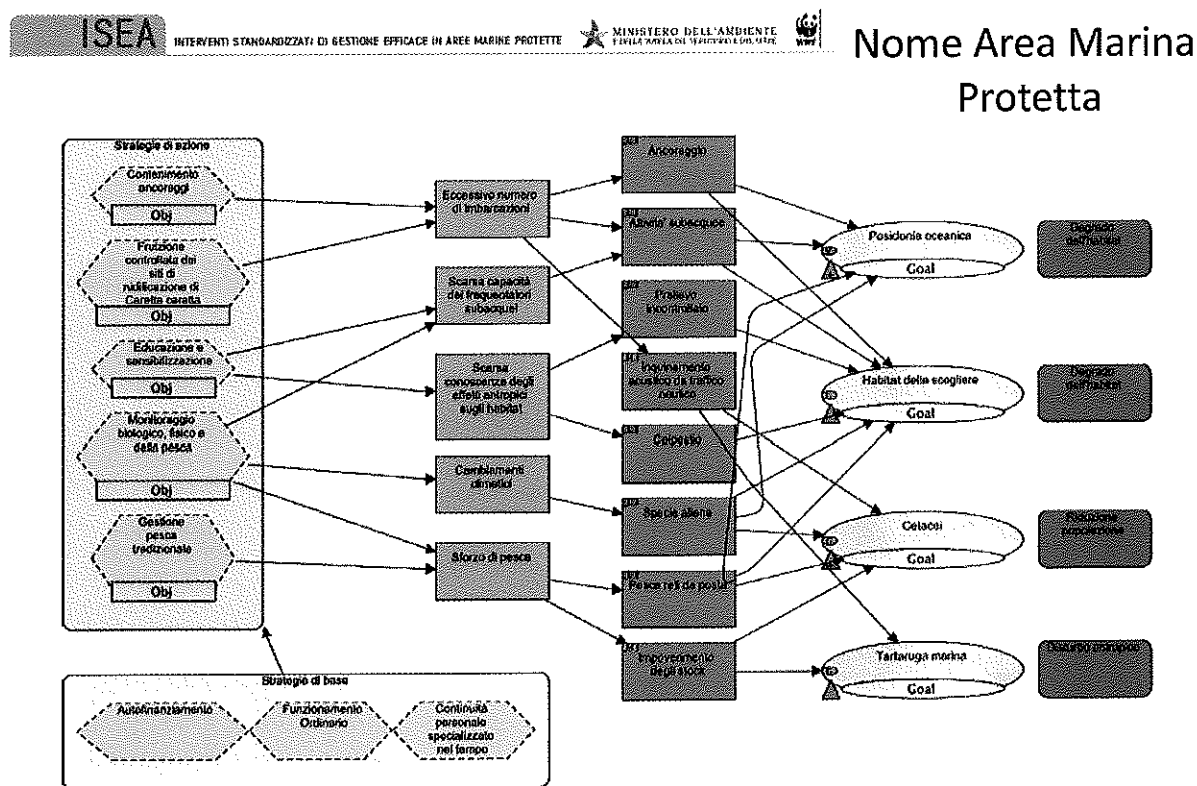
ISEA INTERVENTI STANDARDIZZATI DI GESTIONE EFFICACE IN AREE MARINE PROTETTE MINISTERO DELL'AMBIENTE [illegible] WWF

Nome Area Marina Protetta

Strategie di azione

Contenimento ancoraggi

Obj

Fruizione controllata dei siti di nidificazione di Caretta caretta

Obj

Educazione e sensibilizzazione

Obj

Monitoraggio biologico, fisico e della pesca

Obj

Gestione pesca tradizionale

Obj

Strategie di base

Autofinanziamento

Funzionamento Ordinario

Continuità personale specializzato nel tempo

Eccessivo numero di imbarcazioni

Scarsa capacità dei frequentatori subacquei

Scarsa conoscenza degli effetti antropici sugli habitat

Cambiamenti climatici

Sforzo di pesca

Ancoraggio

Attivita' subacquee

Prelievo incontrollato

Inquinamento acustico da traffico nautico

Calpestio

Specie aliene

Pesca reti da posta

Impoverimento degli stock

Posidonia oceanica

Goal

Habitat delle scogliere

Goal

Cetacei

Goal

Tartaruga marina

Goal

Degrado dell'habitat

Degrado dell'habitat

Riduzione popolazione

Disturbo antropico